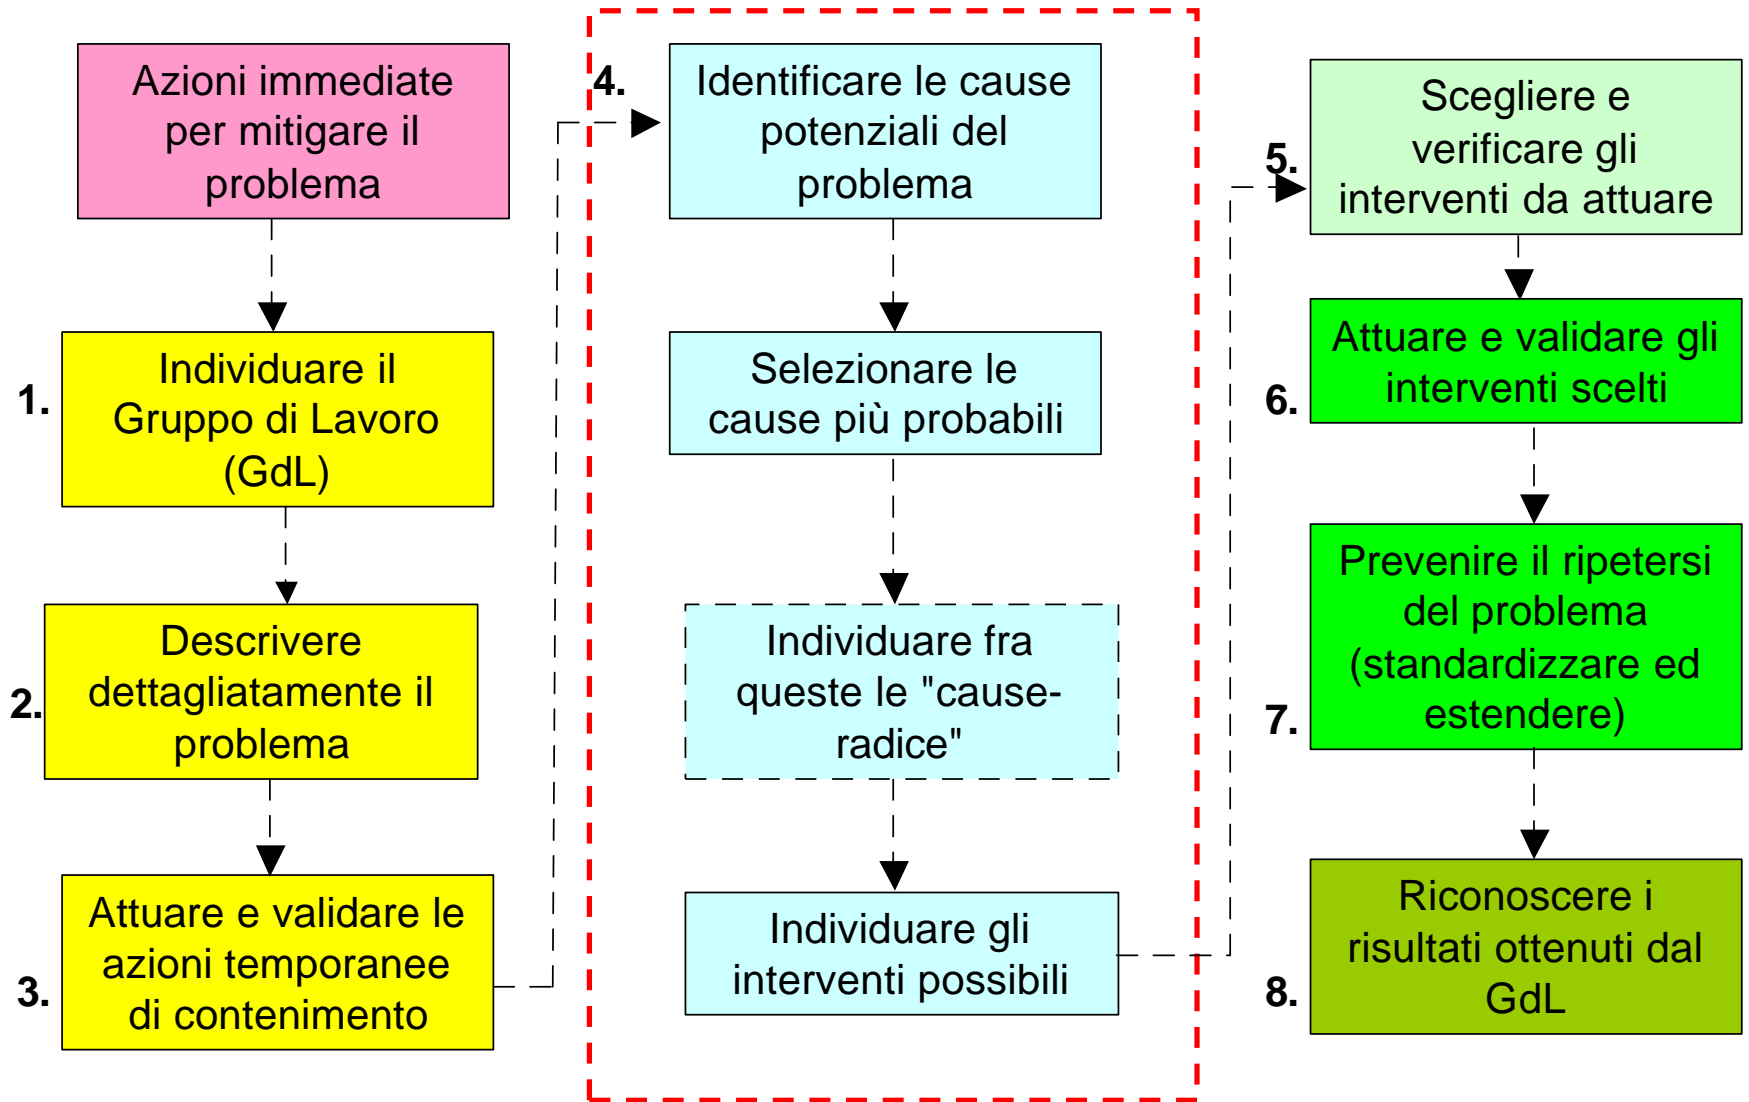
Azioni immediate per mitigare il problema

1. Individuare il Gruppo di Lavoro (GdL)

2. Descrivere dettagliatamente il problema

3. Attuare e validare le azioni temporanee di contenimento

4. Identificare le cause potenziali del problema

Selezionare le cause più probabili

Individuare fra queste le "cause-radice"

Individuare gli interventi possibili

5. Scegliere e verificare gli interventi da attuare

6. Attuare e validare gli interventi scelti

7. Prevenire il ripetersi del problema (standardizzare ed estendere)

8. Riconoscere i risultati ottenuti dal GdL